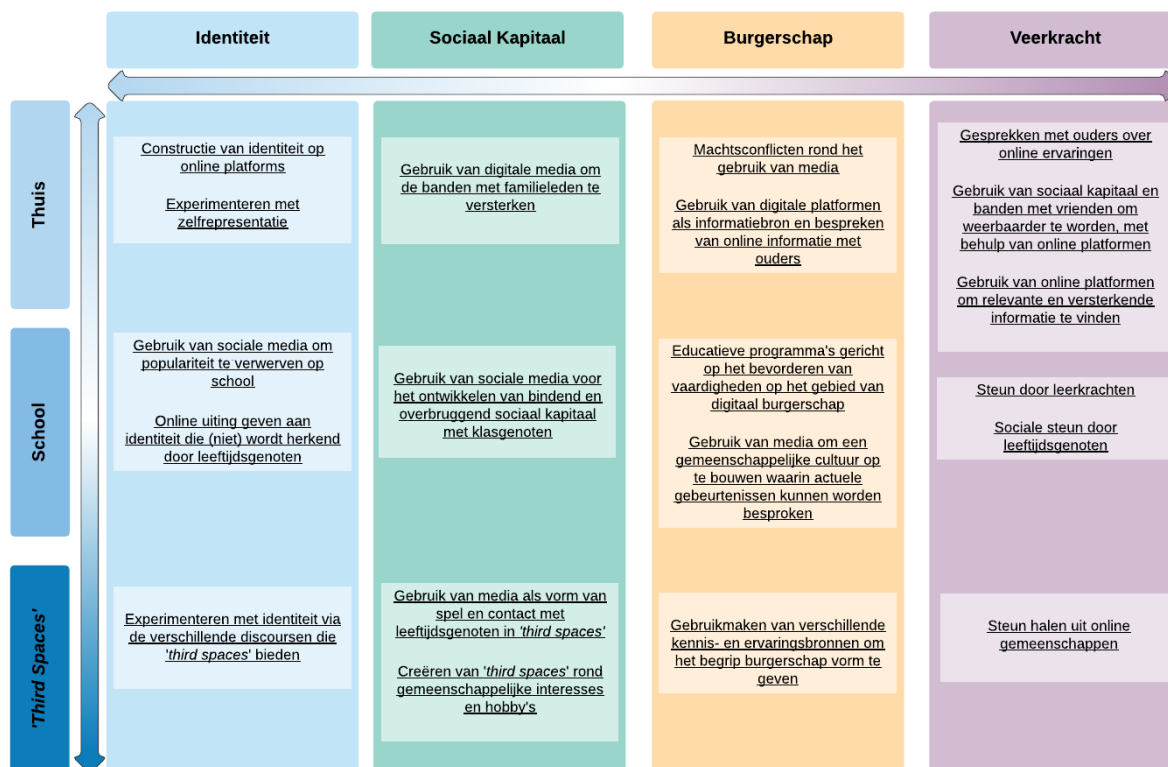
| | Identiteit | Sociaal Kapitaal | Burgerschap | Veerkracht |
|---|---|---|---|---|
| Thuis | Constructie van identiteit op online platforms<br><br>Experimenteren met zelfrepresentatie | Gebruik van digitale media om de banden met familieleden te versterken | Machtsconflicten rond het gebruik van media<br><br>Gebruik van digitale platformen als informatiebron en bespreken van online informatie met ouders | Gesprekken met ouders over online ervaringen<br><br>Gebruik van sociaal kapitaal en banden met vrienden om weerbaarder te worden, met behulp van online platformen<br><br>Gebruik van online platformen om relevante en versterkende informatie te vinden |
| School | Gebruik van sociale media om populariteit te verwerven op school<br><br>Online uiting geven aan identiteit die (niet) wordt herkend door leeftijdsgenoten | Gebruik van sociale media voor het ontwikkelen van bindend en overbruggend sociaal kapitaal met klasgenoten | Educatieve programma's gericht op het bevorderen van vaardigheden op het gebied van digitaal burgerschap<br><br>Gebruik van media om een gemeenschappelijke cultuur op te bouwen waarin actuele gebeurtenissen kunnen worden besproken | Steun door leerkrachten<br><br>Sociale steun door leeftijdsgenoten |
| 'Third Spaces' | Experimenteren met identiteit via de verschillende discoursen die 'third spaces' bieden | Gebruik van media als vorm van spel en contact met leeftijdsgenoten in 'third spaces'<br><br>Creëren van 'third spaces' rond gemeenschappelijke interesses en hobby's | Gebruikmaken van verschillende kennis- en ervaringsbronnen om het begrip burgerschap vorm te geven | Steun halen uit online gemeenschappen |